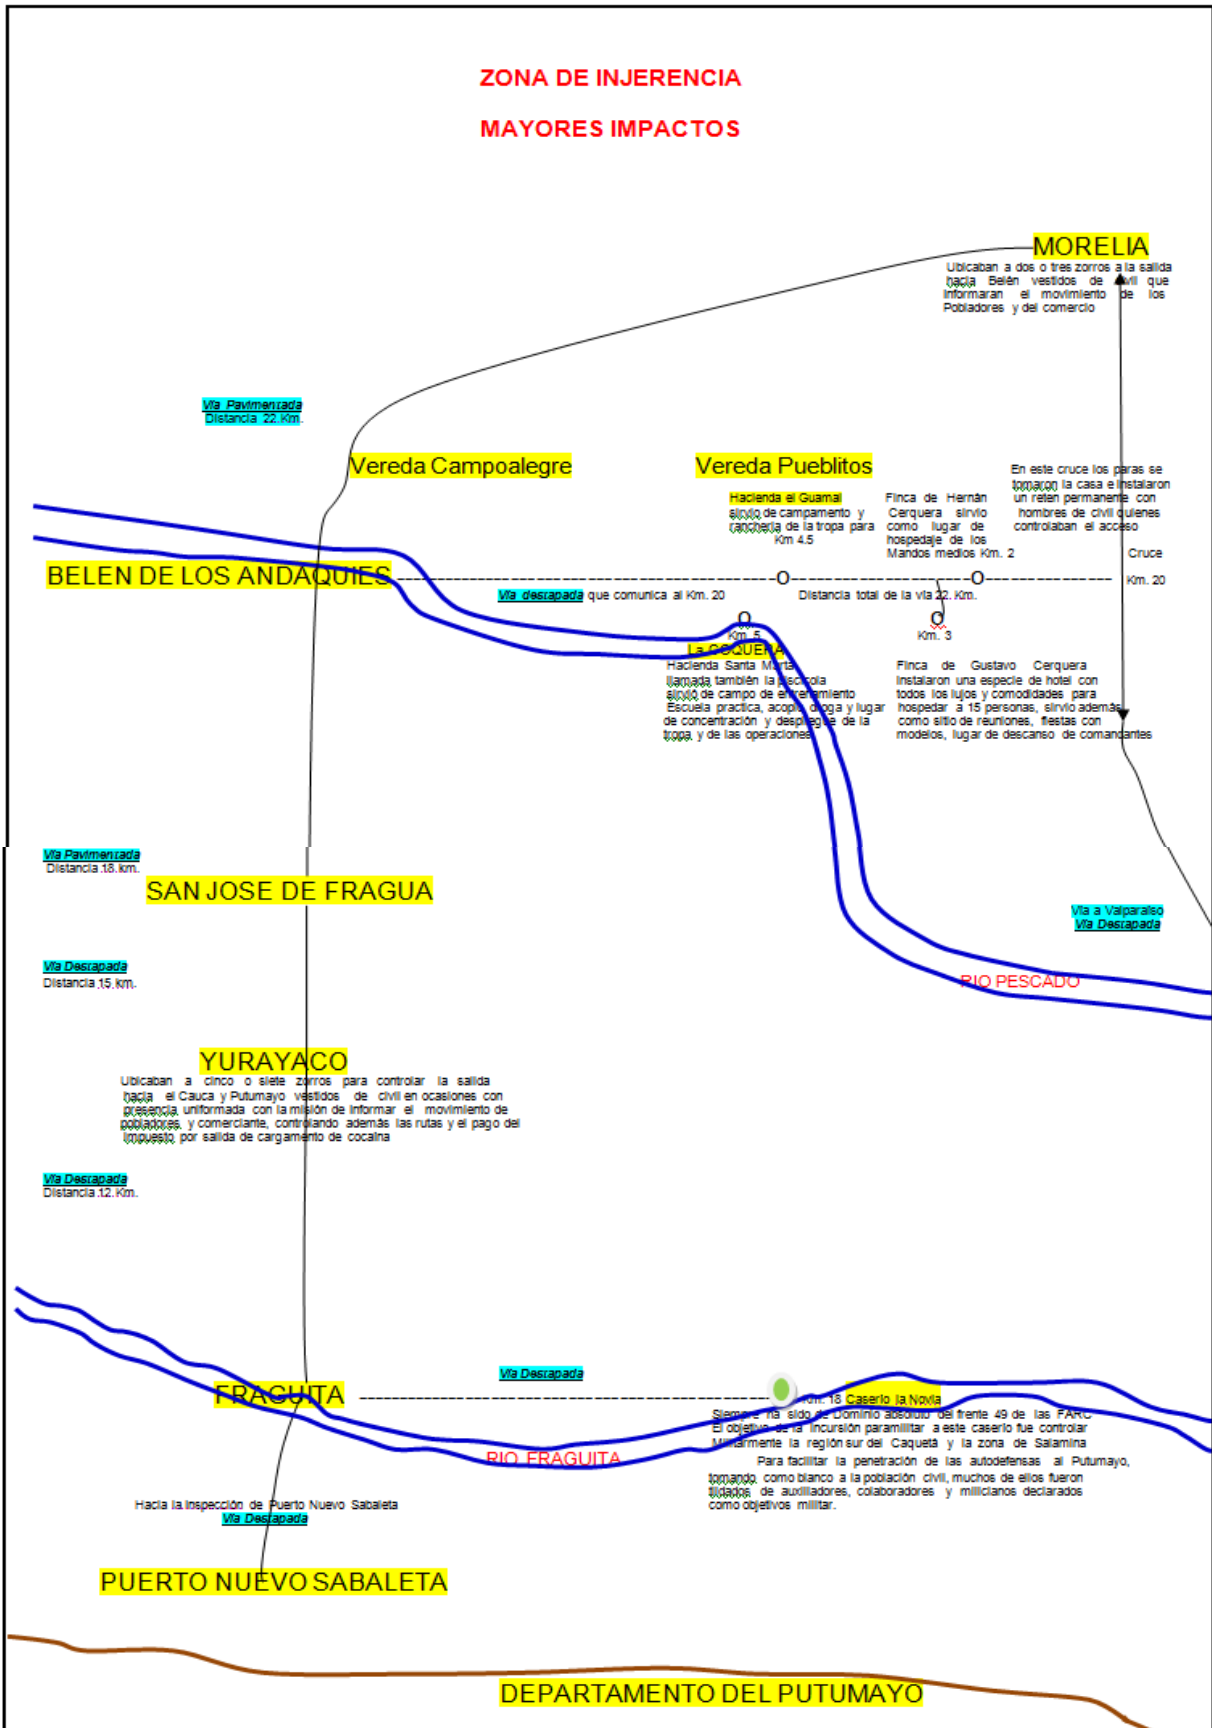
ZONA DE INJERENCIA

MAYORES IMPACTOS

MORELIA

Ubicaban a dos o tres zorros a la salida hacia Belén vestidos de civil que informaran el movimiento de los Pobladores y del comercio

Vía Pavimentada
Distancia 22.Km.

Vereda Campoalegre

Vereda Pueblitos

En este cruce los paras se tomaron la casa e instalaron un reten permanente con hombres de civil quienes controlaban el acceso

Hacienda el Guamal sirvió de campamento y ranchería de la tropa para Km 4.5

Finca de Hernán Cerquera sirvio como lugar de hospedaje de los Mandos medios Km. 2

Cruce

BELEN DE LOS ANDAQUIES

Km. 20

Vía destapada que comunica al Km. 20

Distancia total de la vía 22. Km.

Km. 5

Km. 3

La COQUERA
Hacienda Santa Marta llamada también la piscícola sirvió de campo de entrenamiento Escuela practica, acopio, droga y lugar de concentración y despliegue de la tropa y de las operaciones

Finca de Gustavo Cerquera instalaron una especie de hotel con todos los lujos y comodidades para hospedar a 15 personas, sirvio además como sitio de reuniones, fiestas con modelos, lugar de descanso de comandantes

Vía Pavimentada
Distancia 18.km.

SAN JOSE DE FRAGUA

Vía a Valparaíso
Vía Destapada

Vía Destapada
Distancia 15.km.

RIO PESCADO

YURAYACO

Ubicaban a cinco o siete zorros para controlar la salida hacia el Cauca y Putumayo vestidos de civil en ocasiones con presencia uniformada con la misión de informar el movimiento de pobladores, y comerciante, controlando además las rutas y el pago del impuesto por salida de cargamento de cocaina

Vía Destapada
Distancia 12. Km.

Vía Destapada

FRAGUITA

Km. 18 Caserío la Novia

Siempre ha sido de Dominio absoluto del frente 49 de las FARC El objetivo de la incursión paramilitar a este caserío fue controlar Militarmente la región sur del Caquetá y la zona de Salamina

Para facilitar la penetración de las autodefensas al Putumayo, tomando como blanco a la población civil, muchos de ellos fueron tildados de auxiliadores, colaboradores y milicianos declarados como objetivos militar.

RIO FRAGUITA

Hacia la Inspección de Puerto Nuevo Sabaleta
Vía Destapada

PUERTO NUEVO SABALETA

DEPARTAMENTO DEL PUTUMAYO